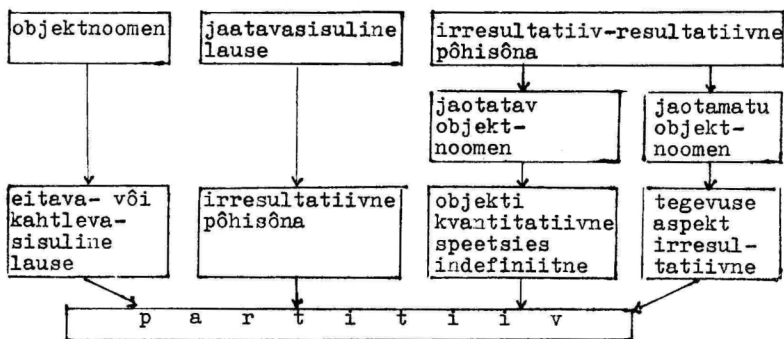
objektnoomen

jaatavasisuline lause

irresultatiiv-resultatiivne pôhisôna

jaotatav objekt-noomen

jaotamatu objekt-noomen

eitava- vôi kahtleva-sisuline lause

irresultatiivne pôhisôna

objekti kvantitatiivne speetsies indefiniitne

tegevuse aspekt irresul-tatiivne

p a r t i t i i v